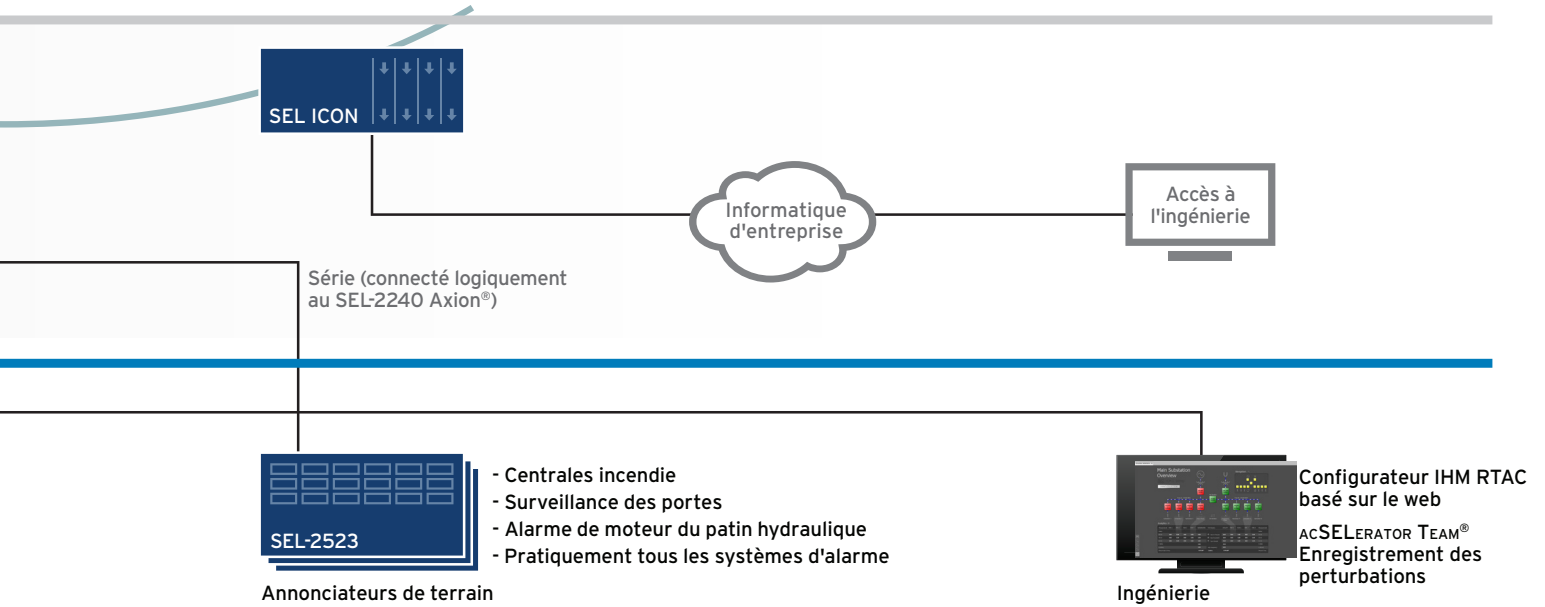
SEL ICON

Informatique d'entreprise

Accès à l'ingénierie

Série (connecté logiquement au SEL-2240 Axion®)

SEL-2523

- Centrales incendie
- Surveillance des portes
- Alarme de moteur du patin hydraulique
- Pratiquement tous les systèmes d'alarme

Annonciateurs de terrain

Main Substation Overview

Configurateur IHM RTAC basé sur le web

acSELerator Team®
Enregistrement des perturbations

Ingénierie